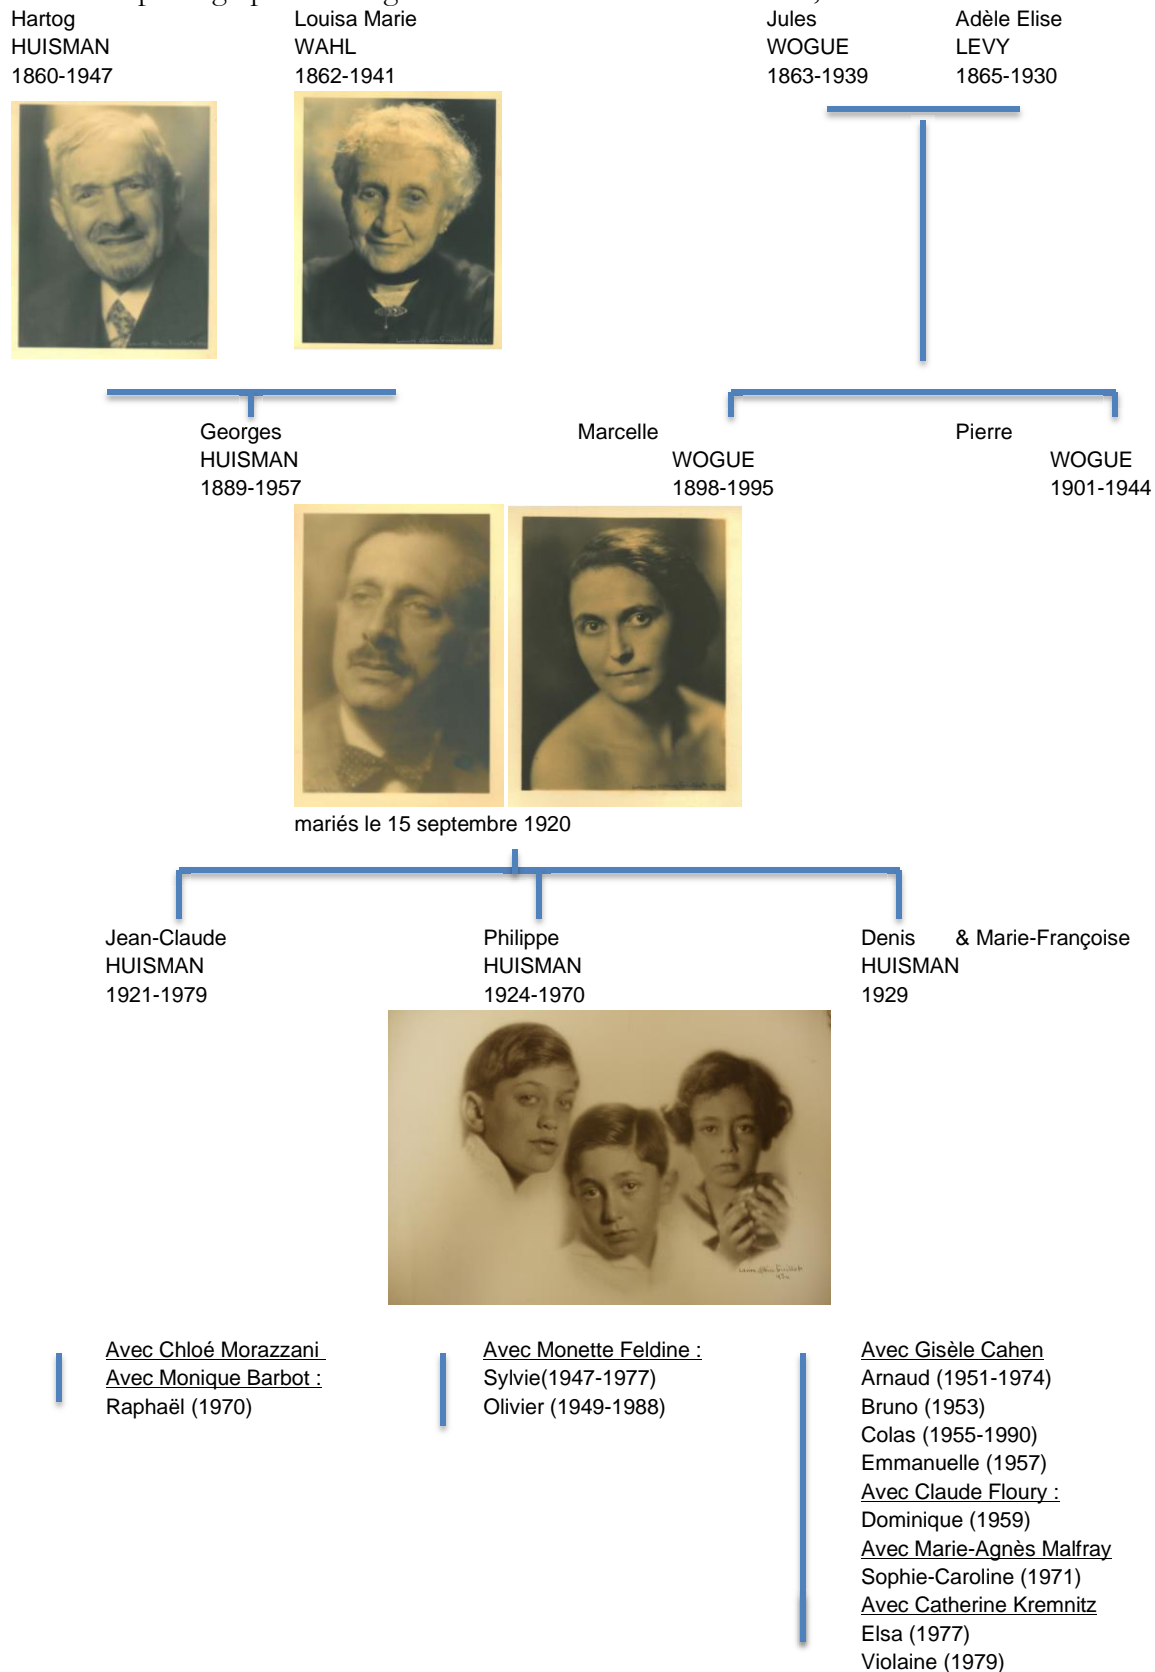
Hartog
HUISMAN
1860-1947

Louisa Marie
WAHL
1862-1941

Jules
WOGUE
1863-1939

Adèle Elise
LEVY
1865-1930

Georges
HUISMAN
1889-1957

Marcelle
WOGUE
1898-1995

Pierre
WOGUE
1901-1944

mariés le 15 septembre 1920

Jean-Claude
HUISMAN
1921-1979

Philippe
HUISMAN
1924-1970

Denis & Marie-Françoise
HUISMAN
1929

Avec Chloé Morazzani
Avec Monique Barbot :
Raphaël (1970)

Avec Monette Feldine :
Sylvie(1947-1977)
Olivier (1949-1988)

Avec Gisèle Cahen
Arnaud (1951-1974)
Bruno (1953)
Colas (1955-1990)
Emmanuelle (1957)
Avec Claude Floury :
Dominique (1959)
Avec Marie-Agnès Malfray
Sophie-Caroline (1971)
Avec Catherine Kremnitz
Elsa (1977)
Violaine (1979)